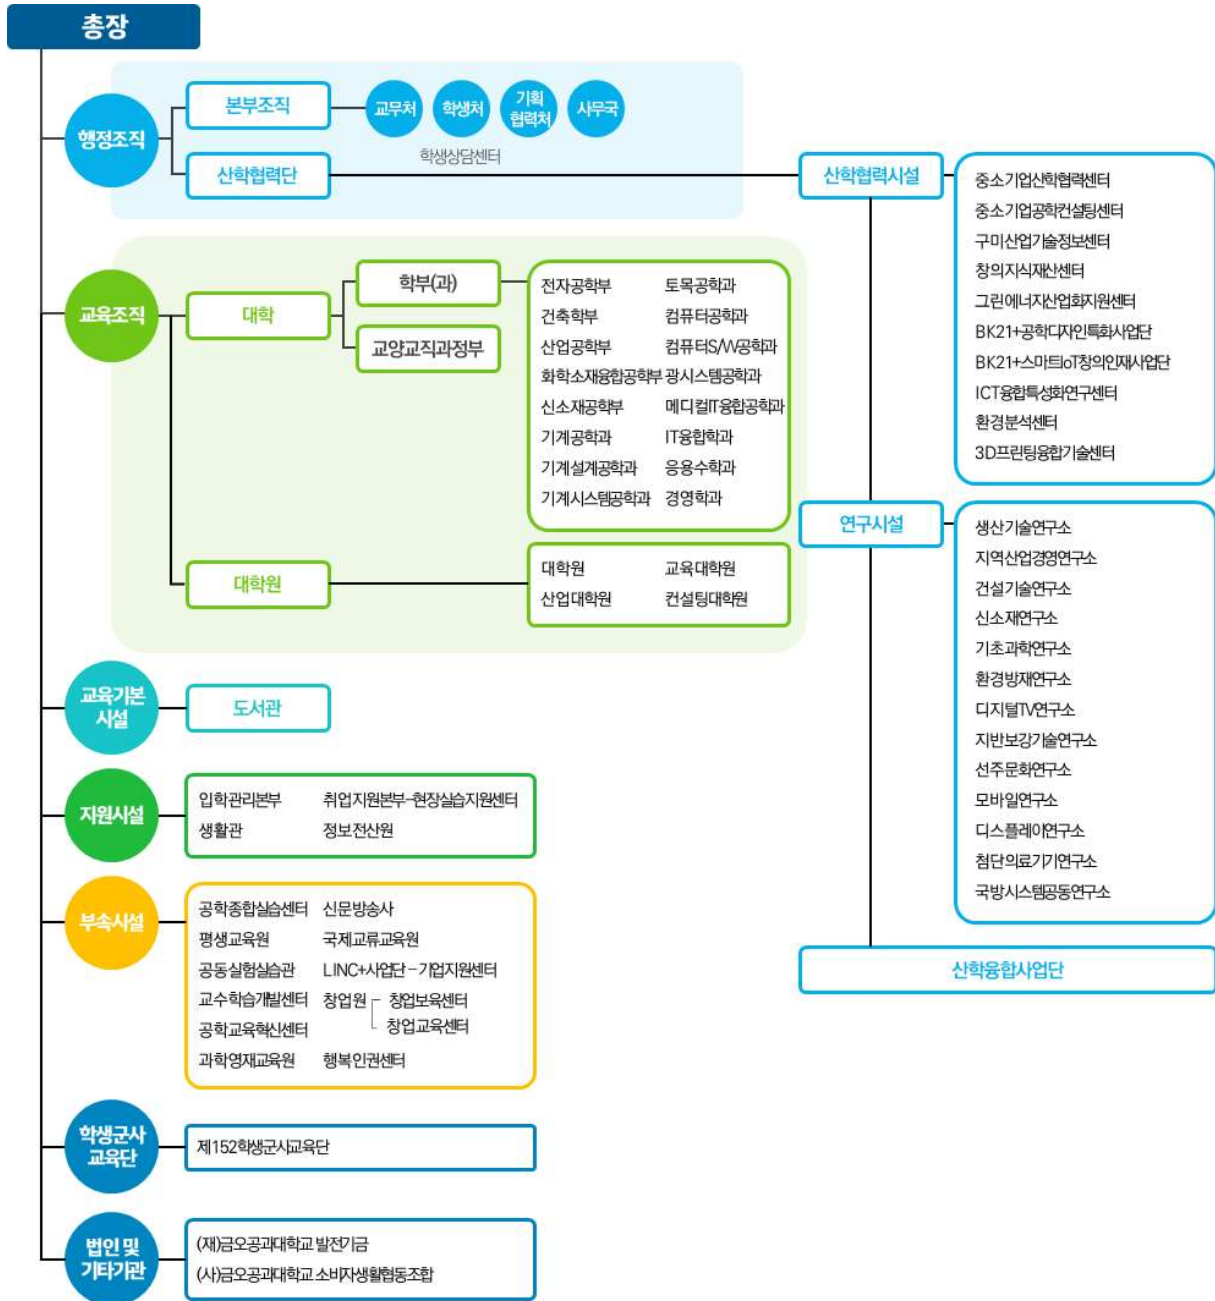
총장

행정조직
본부조직
교무처
학생처
기획협력처
사무국
학생상담센터
산학협력단

산학협력시설
중소기업산학협력센터
중소기업공학컨설팅센터
구미산업기술정보센터
창의지식재산센터
그린에너지산업화지원센터
BK21+공학디자인특화사업단
BK21+스마트IoT창의인재사업단
ICT융합특성화연구센터
환경분석센터
3D프린팅융합기술센터

교육조직
대학
학부(과)
교양교직과정부

| 전자공학부 | 토목공학과 |
|---|---|
| 건축학부 | 컴퓨터공학과 |
| 산업공학부 | 컴퓨터S/W공학과 |
| 화학소재융합공학부 | 광시스템공학과 |
| 신소재공학부 | 메디컬IT융합공학과 |
| 기계공학과 | IT융합학과 |
| 기계설계공학과 | 응용수학과 |
| 기계시스템공학과 | 경영학과 |

대학원

| 대학원 | 교육대학원 |
|---|---|
| 산업대학원 | 컨설팅대학원 |

연구시설
생산기술연구소
지역산업경영연구소
건설기술연구소
신소재연구소
기초과학연구소
환경방재연구소
디지털TV연구소
지반보강기술연구소
선주문화연구소
모바일연구소
디스플레이연구소
첨단의료기기연구소
국방시스템공동연구소

산학융합사업단

교육기본시설
도서관

지원시설
입학관리본부
취업지원본부-현장실습지원센터
생활관
정보전산원

부속시설
공학종합실습센터
신문방송사
평생교육원
국제교류교육원
공동실험실습관
LINC+사업단-기업지원센터
교수학습개발센터
창업원 ┌ 창업보육센터
└ 창업교육센터
공학교육혁신센터
과학영재교육원
행복인권센터

학생군사교육단
제152학생군사교육단

법인 및 기타기관
(재)금오공과대학교 발전기금
(사)금오공과대학교 소비자생활협동조합